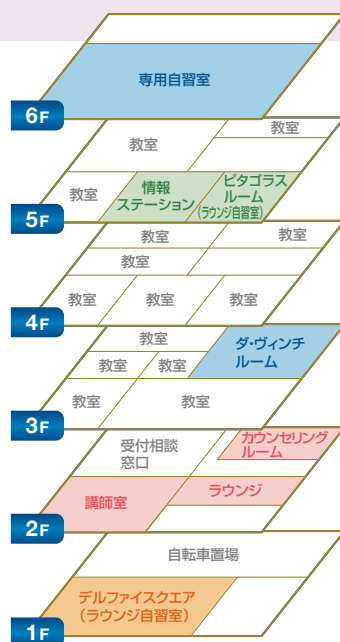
6F
専用自習室

5F
教室
教室
教室
情報ステーション
ピタゴラスルーム
(ラウンジ自習室)

4F
教室
教室
教室
教室
教室
教室

3F
教室
教室
教室
ダ・ヴィンチルーム
教室
教室

2F
受付相談窓口
カウンセリングルーム
講師室
ラウンジ

1F
自転車置場
デルファイスクエア
(ラウンジ自習室)